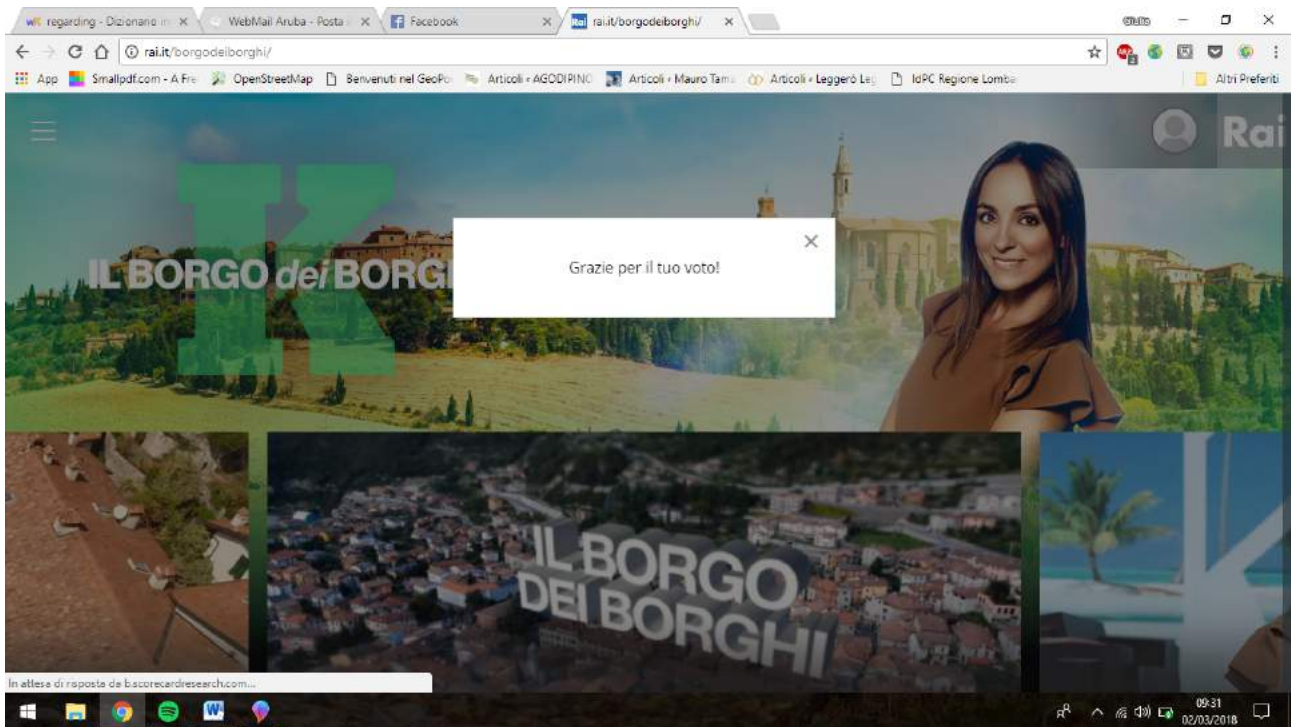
regarding - Dizionario in ×
WebMail Aruba - Posta ×
Facebook ×
rai.it/borgodeiborghi/ ×

rai.it/borgodeiborghi/

App Smallpdf.com - A Fre OpenStreetMap Benvenuti nel GeoPo Articoli « AGODIPINO Articoli « Mauro Tama Articoli « Leggerò Leg IdPC Regione Lomba Altri Preferiti

Rai

IL BORGO dei BORGHI

Grazie per il tuo voto!

IL BORGO DEI BORGHI

In attesa di risposta da b.scorecardresearch.com...

09:31
02/03/2018